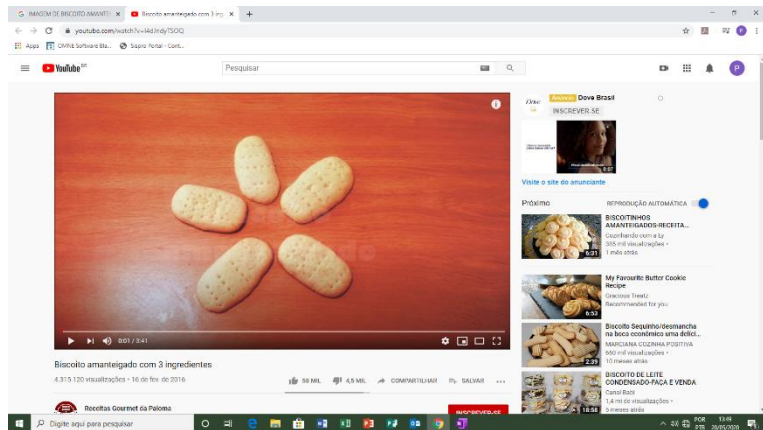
G IMAGEM DE BISCOITO AMANTEI ×
Biscoito amanteigado com 3 ingr ×
+
youtube.com/watch?v=l4d.Indy1SOQ
Apps
OMNI Software Bla...
Sispro Portal - Cont...
YouTube BR
Pesquisar
P
0:01 / 3:41
Biscoito amanteigado com 3 ingredientes
4.315.120 visualizações • 16 de fev. de 2016
58 MIL
4,5 MIL
COMPARTILHAR
SALVAR
Receitas Gourmet da Paloma
INSCREVER-SE
Dove
Anúncio Dove Brasil
INSCREVER-SE
0:07
Visite o site do anunciante
Próximo
REPRODUÇÃO AUTOMÁTICA
BISCOITINHOS AMANTEIGADOS-RECEITA...
Cozinhando com a Ly
305 mil visualizações •
1 mês atrás
6:31
My Favourite Butter Cookie Recipe
Gracious Treatz
Recommended for you
6:53
Biscoito Sequinho/desmancha na boca econômico uma delici...
MARCIANA COZINHA POSITIVA
660 mil visualizações •
10 meses atrás
2:39
BISCOITO DE LEITE CONDENSADO-FAÇA E VENDA
Carol Bact
1,4 mi de visualizações •
5 meses atrás
18:58
Digite aqui para pesquisar
POR PTB2
13:49
20/05/2020